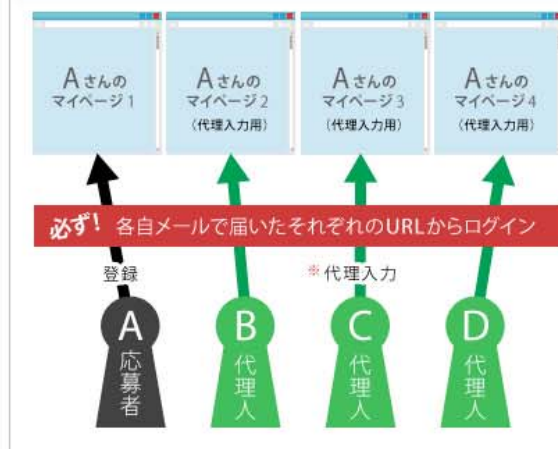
Aさんの マイページ1

Aさんの マイページ2 (代理入力用)

Aさんの マイページ3 (代理入力用)

Aさんの マイページ4 (代理入力用)

必ず! 各自メールで届いたそれぞれのURLからログイン

登録

※代理入力

A 応募者

B 代理人

C 代理人

D 代理人